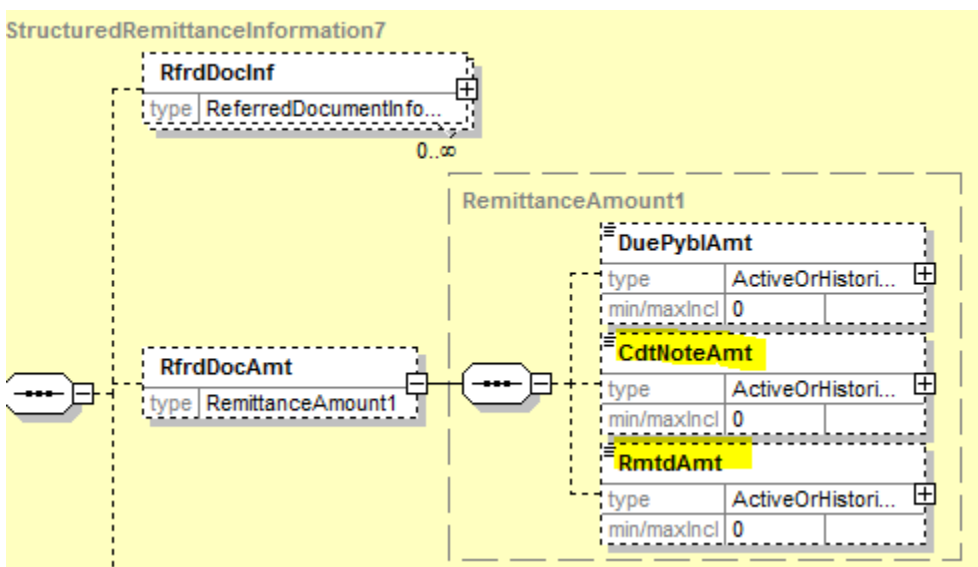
StructuredRemittanceInformation7

RfrdDocInf
type ReferredDocumentInfo...
0..∞

RemittanceAmount1

DuePyblAmt
type ActiveOrHistori...
min/maxIncl 0

RfrdDocAmt
type RemittanceAmount1

CdtNoteAmt
type ActiveOrHistori...
min/maxIncl 0

RmtdAmt
type ActiveOrHistori...
min/maxIncl 0